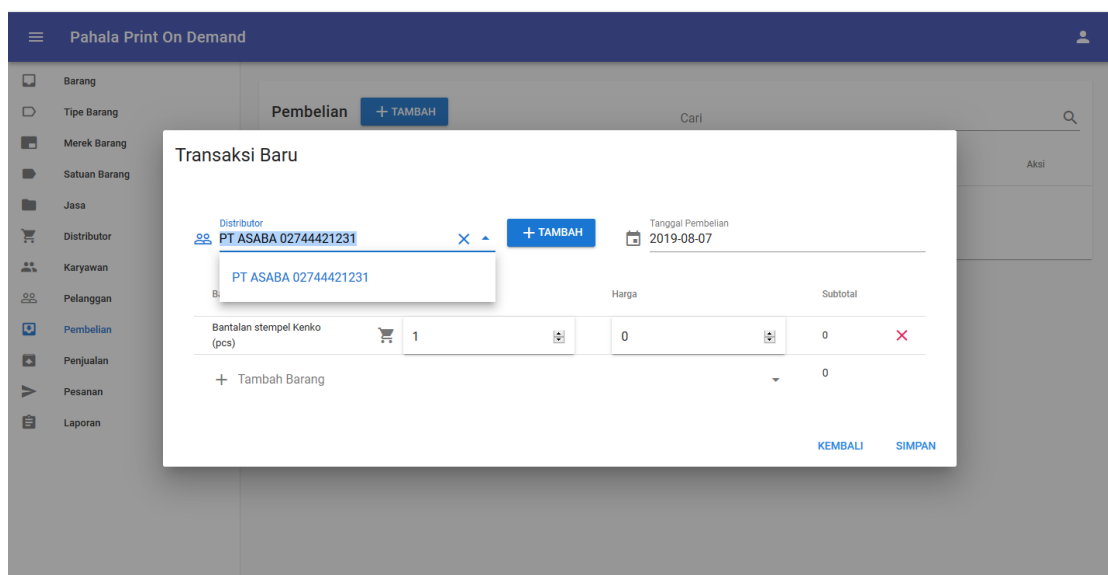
Pahala Print On Demand

Barang
Tipe Barang
Merek Barang
Satuan Barang
Jasa
Distributor
Karyawan
Pelanggan
Pembelian
Penjualan
Pesanan
Laporan

Pembelian
+ TAMBAH
Cari
Aksi

Transaksi Baru

Distributor
PT ASABA 02744421231
+ TAMBAH
Tanggal Pembelian
2019-08-07

PT ASABA 02744421231

Ba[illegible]
Harga
Subtotal

Bantalan stempel Kenko (pcs)
1
0
0

+ Tambah Barang
0

KEMBALI
SIMPAN